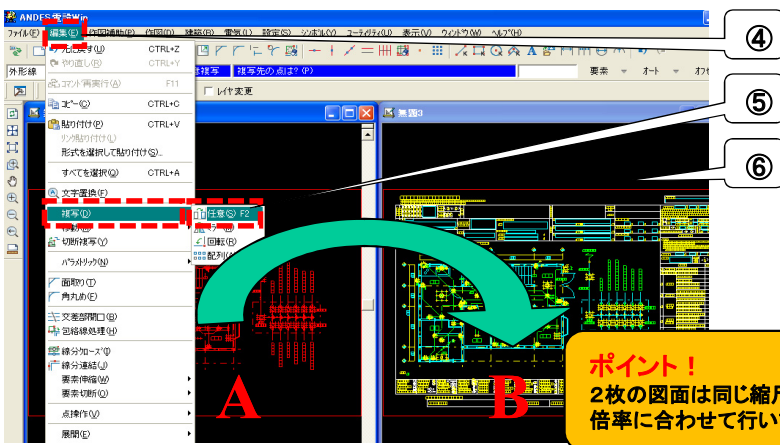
ANDES 電気CAD

ファイル(F) 編集(E) 作図補助(P) 作図(D) 建築(B) 電気(L) 設定(S) シンボル(Y) ユーティリティ(U) 表示(V) ウィンドウ(W) ヘルプ(H)

元に戻す(U) CTRL+Z
やり直し(R) CTRL+Y
コマンド再実行(A) F11
コピー(C) CTRL+C
貼り付け(P) CTRL+V
リンク貼り付け(L)
形式を選択して貼り付け(S)...
すべてを選択(Q) CTRL+A
文字置換(F)
複写(D)
移動(M)
切断複写(Y)
パラメトリック(N)
面取り(T)
角丸め(E)
交差部開口(G)
包絡線処理(H)
線分クローズ(I)
線分連結(J)
要素伸縮(W)
要素切断(Q)
点操作(V)
展開(E)

任意(S) F2
回転(R)
配列(X)

外形線
複写 複写先の点は?(P)
レイヤ変更
要素 オート
無題3

④
⑤
⑥

A
B

ポイント！
2枚の図面は同じ縮尺
倍率に合わせて行い